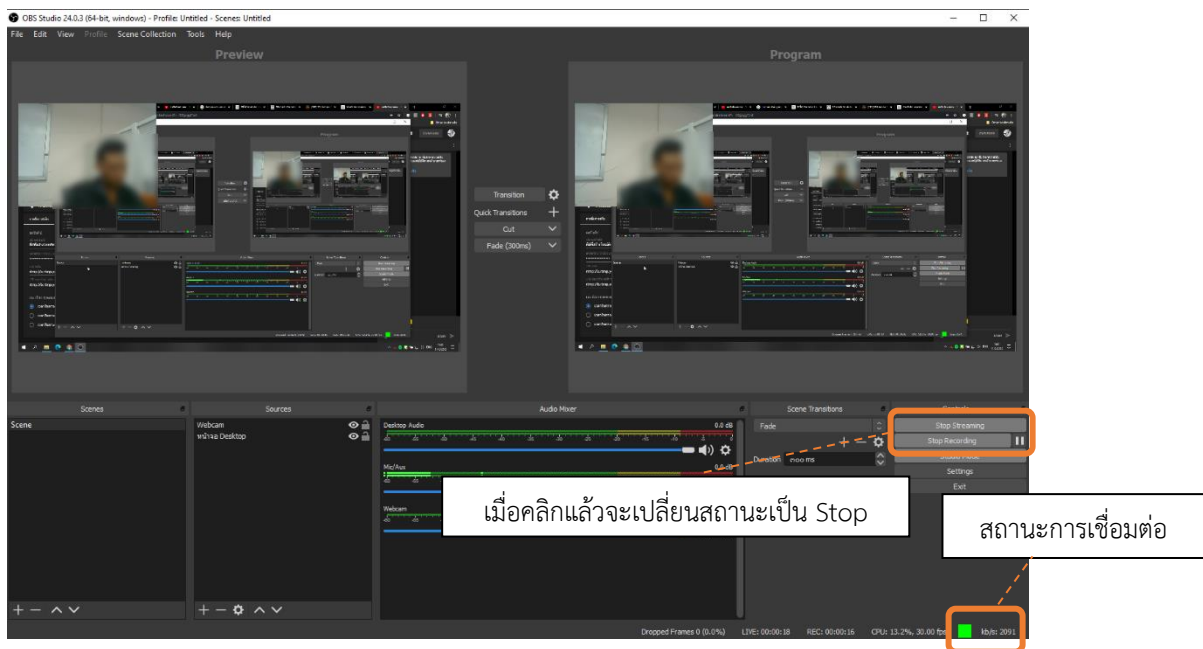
OBS Studio 24.0.3 (64-bit, windows) - Profile: Untitled - Scenes: Untitled

File Edit View Profile Scene Collection Tools Help

Preview

Program

Transition

Quick Transitions

Cut

Fade (300ms)

Scenes

Scene

Sources

Webcam

หน้าจอ Desktop

Audio Mixer

Desktop Audio

0.0 dB

Mic/Aux

Webcam

Scene Transitions

Fade

Duration

Controls

Stop Streaming

Stop Recording

Studio Mode

Settings

Exit

เมื่อคลิกแล้วจะเปลี่ยนสถานะเป็น Stop

สถานะการเชื่อมต่อ

Dropped Frames 0 (0.0%) LIVE: 00:00:18 REC: 00:00:16 CPU: 13.2%, 30.00 fps kb/s: 2091